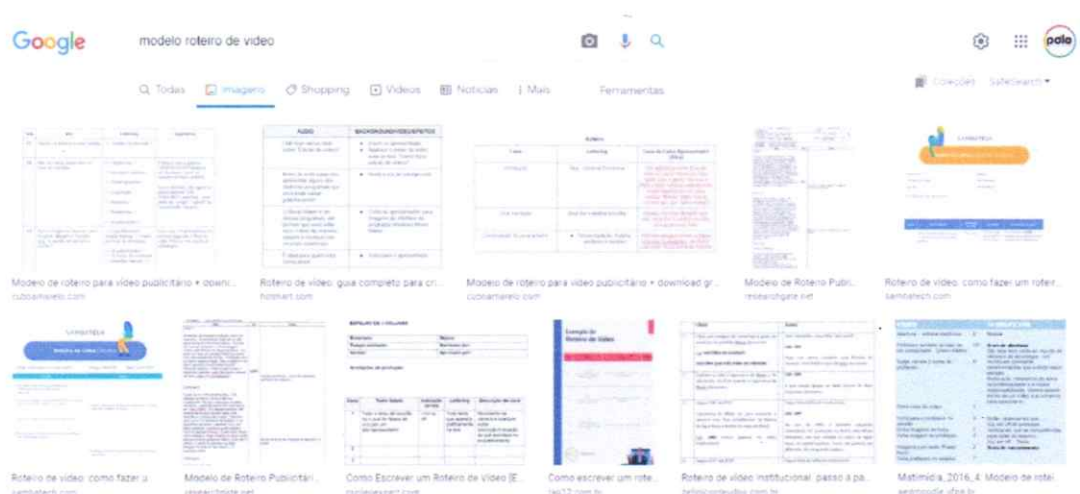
Google modelo roteiro de video

Q Todas Imagens Shopping Vídeos Notícias Mais Ferramentas

Coleções SafeSearch

Modelo de roteiro para vídeo publicitário + downl...
cuboamarelo.com

Roteiro de vídeo: guia completo para cri...
hotmart.com

Modelo de roteiro para vídeo publicitário + download gr...
cuboamarelo.com

Modelo de Roteiro Publi...
researchgate.net

Roteiro de vídeo: como fazer um roteir...
sambatech.com

Roteiro de vídeo: como fazer u...
sambatech.com

Modelo de Roteiro Publicitári...
researchgate.net

Como Escrever um Roteiro de Vídeo [E...
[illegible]

Como escrever um rote...
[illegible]

Roteiro de vídeo institucional: passo a pa...
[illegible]

Matimidia_2016_4: Modelo de rotei...
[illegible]

AUDIO

Exemplo de Roteiro de Vídeo